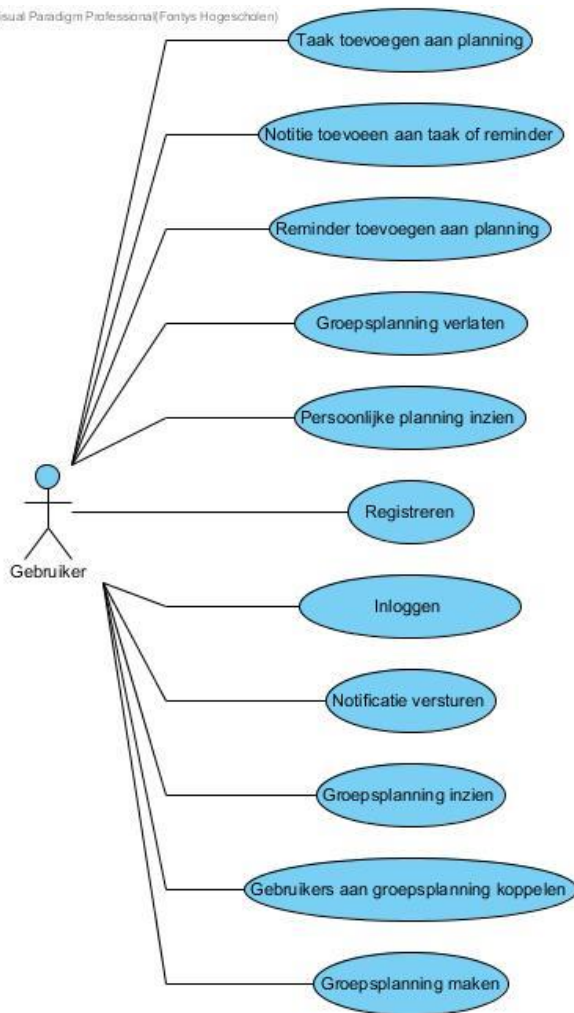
isual Paradigm Professional(Fontys Hogescholen)

Taak toevoegen aan planning

Notitie toevoeen aan taak of reminder

Reminder toevoegen aan planning

Groepsplanning verlaten

Persoonlijke planning inzien

Gebruiker

Registreren

Inloggen

Notificatie versturen

Groepsplanning inzien

Gebruikers aan groepsplanning koppelen

Groepsplanning maken